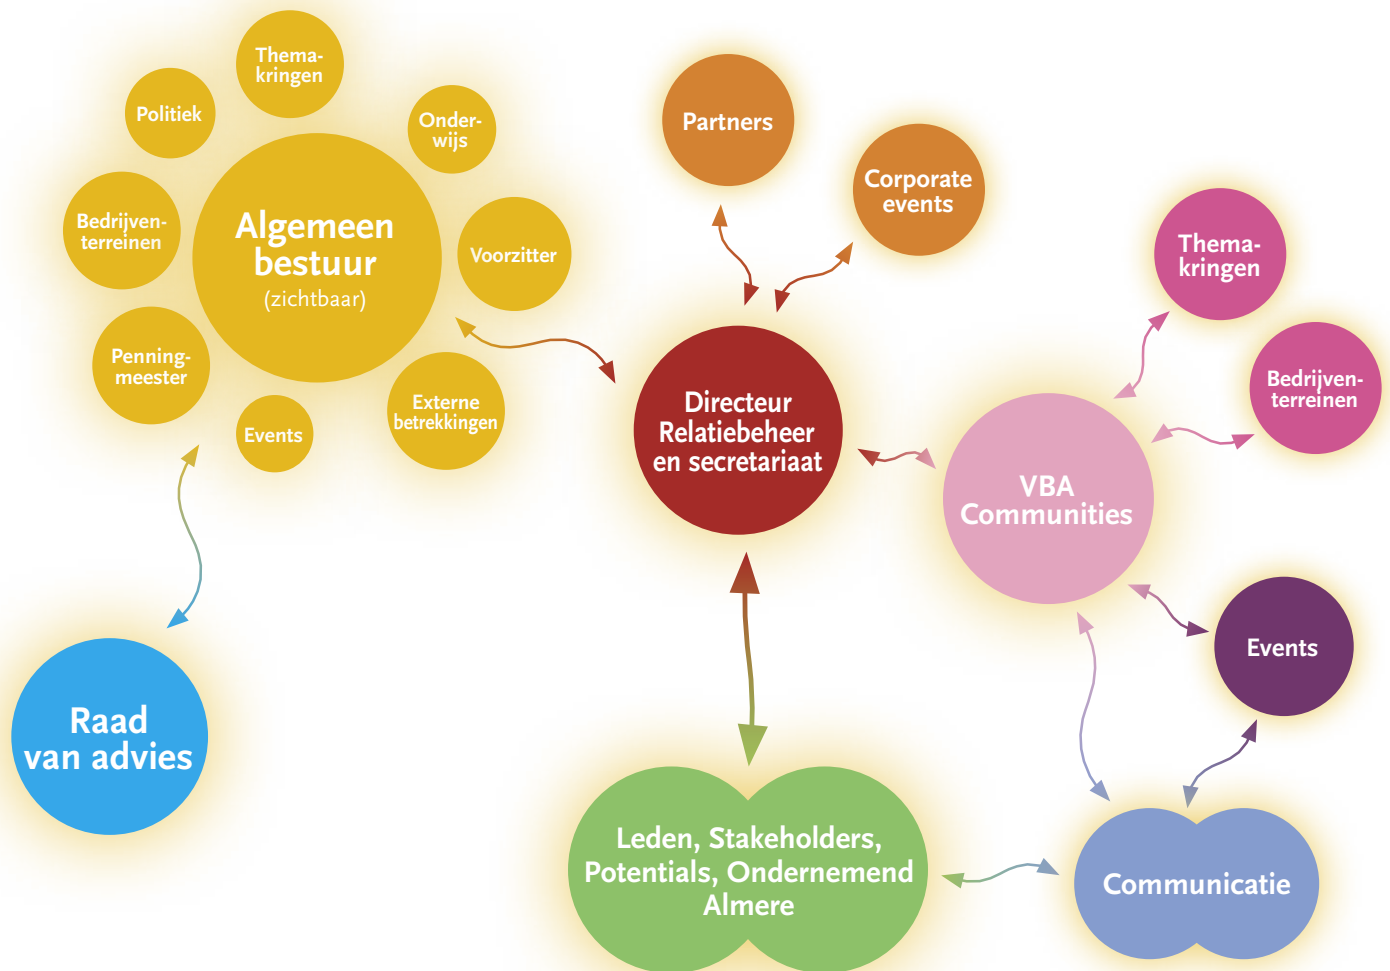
Thema-kringen

Politiek

Onderwijs

Bedrijventerreinen

Algemeen bestuur
(zichtbaar)

Voorzitter

Penningmeester

Externe betrekkingen

Events

Partners

Corporate events

Thema-kringen

Bedrijventerreinen

Directeur Relatiebeheer en secretariaat

VBA Communities

Events

Raad van advies

Leden, Stakeholders, Potentials, Ondernemend Almere

Communicatie